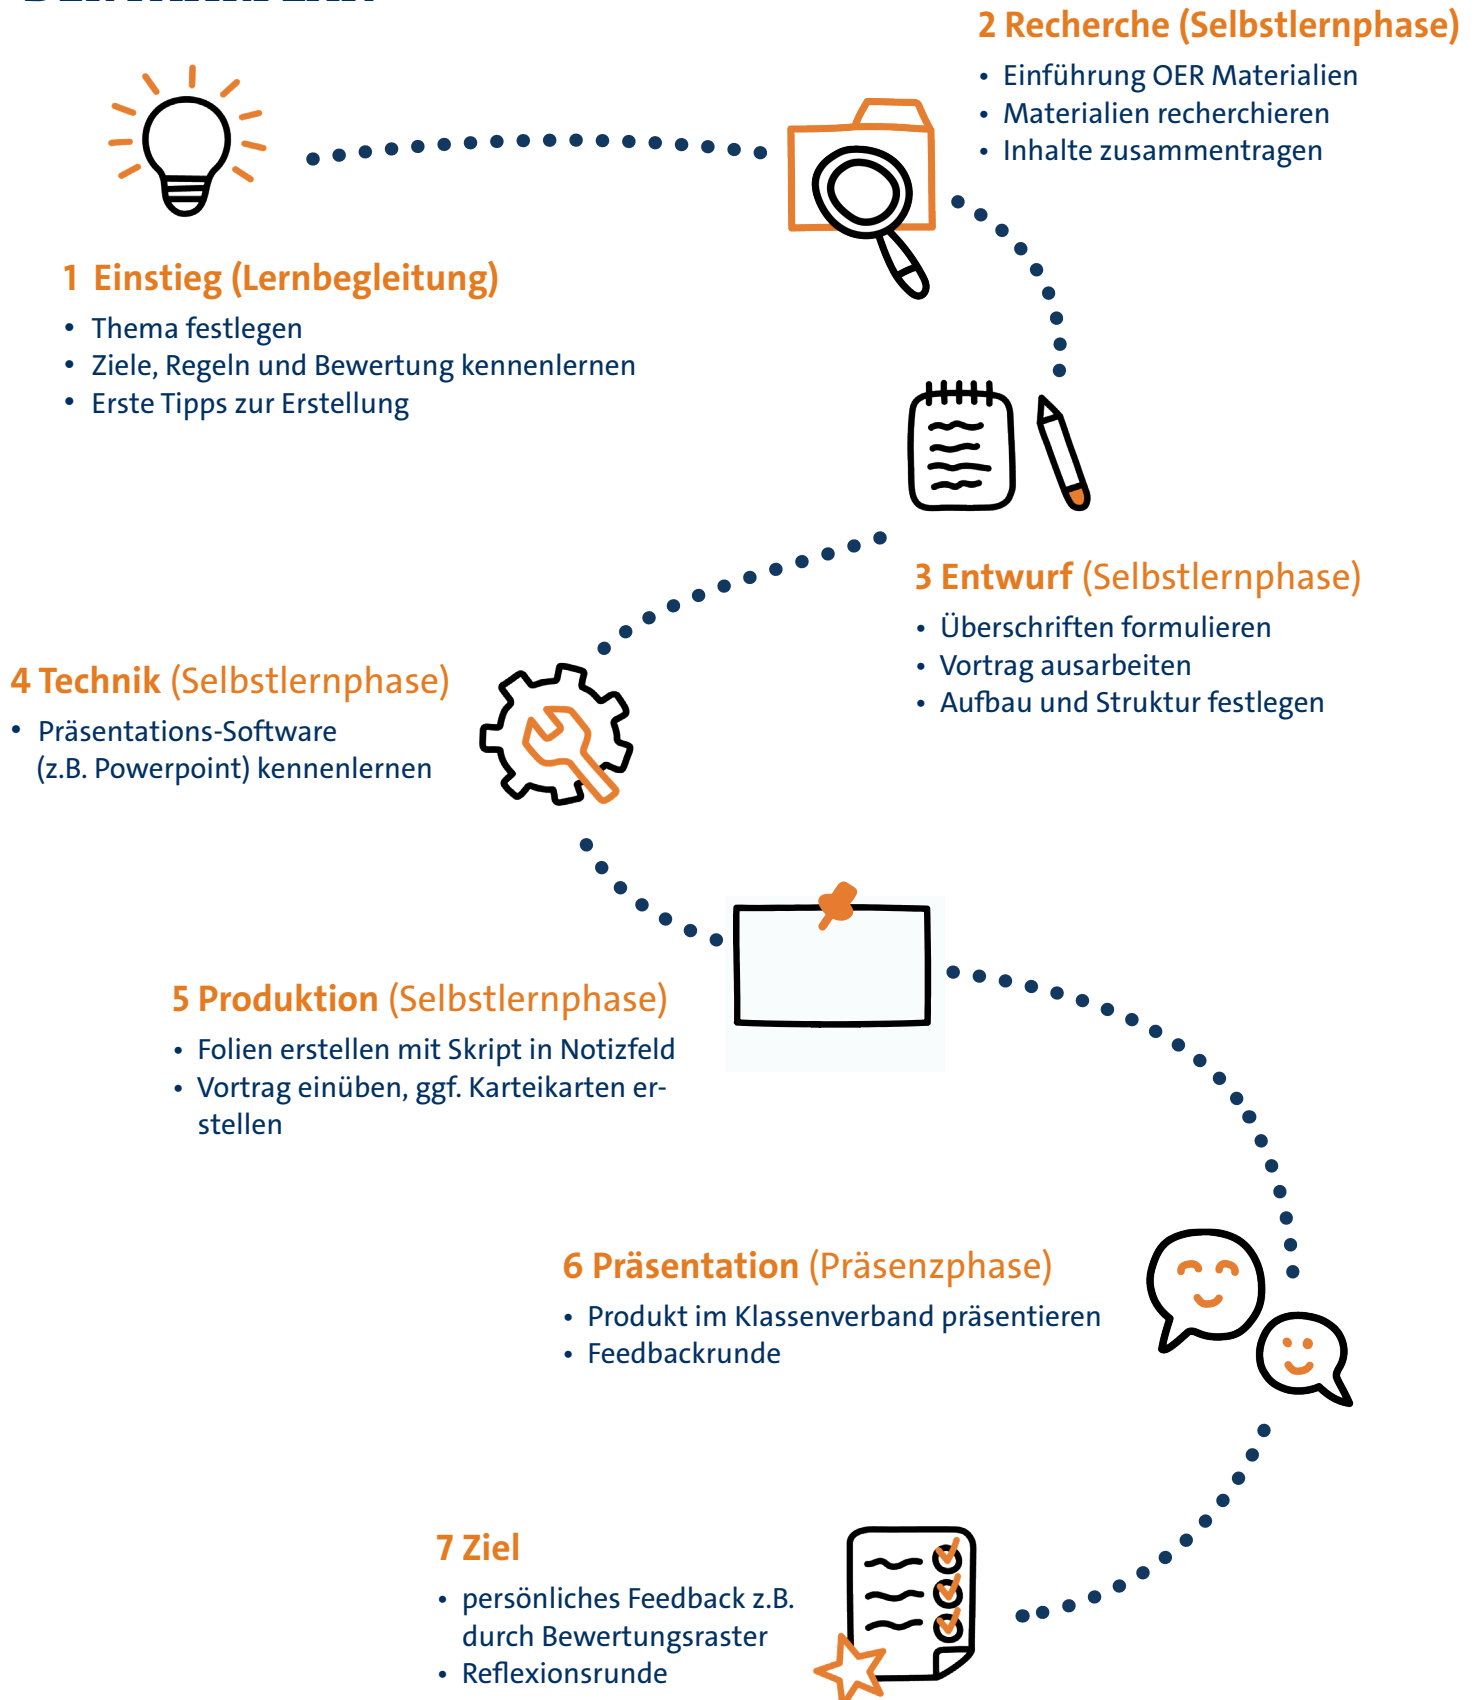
2 Recherche (Selbstlernphase)
• Einführung OER Materialien
• Materialien recherchieren
• Inhalte zusammentragen

1 Einstieg (Lernbegleitung)
• Thema festlegen
• Ziele, Regeln und Bewertung kennenlernen
• Erste Tipps zur Erstellung

3 Entwurf (Selbstlernphase)
• Überschriften formulieren
• Vortrag ausarbeiten
• Aufbau und Struktur festlegen

4 Technik (Selbstlernphase)
• Präsentations-Software (z.B. Powerpoint) kennenlernen

5 Produktion (Selbstlernphase)
• Folien erstellen mit Skript in Notizfeld
• Vortrag einüben, ggf. Karteikarten erstellen

6 Präsentation (Präsenzphase)
• Produkt im Klassenverband präsentieren
• Feedbackrunde

7 Ziel
• persönliches Feedback z.B. durch Bewertungsraster
• Reflexionsrunde